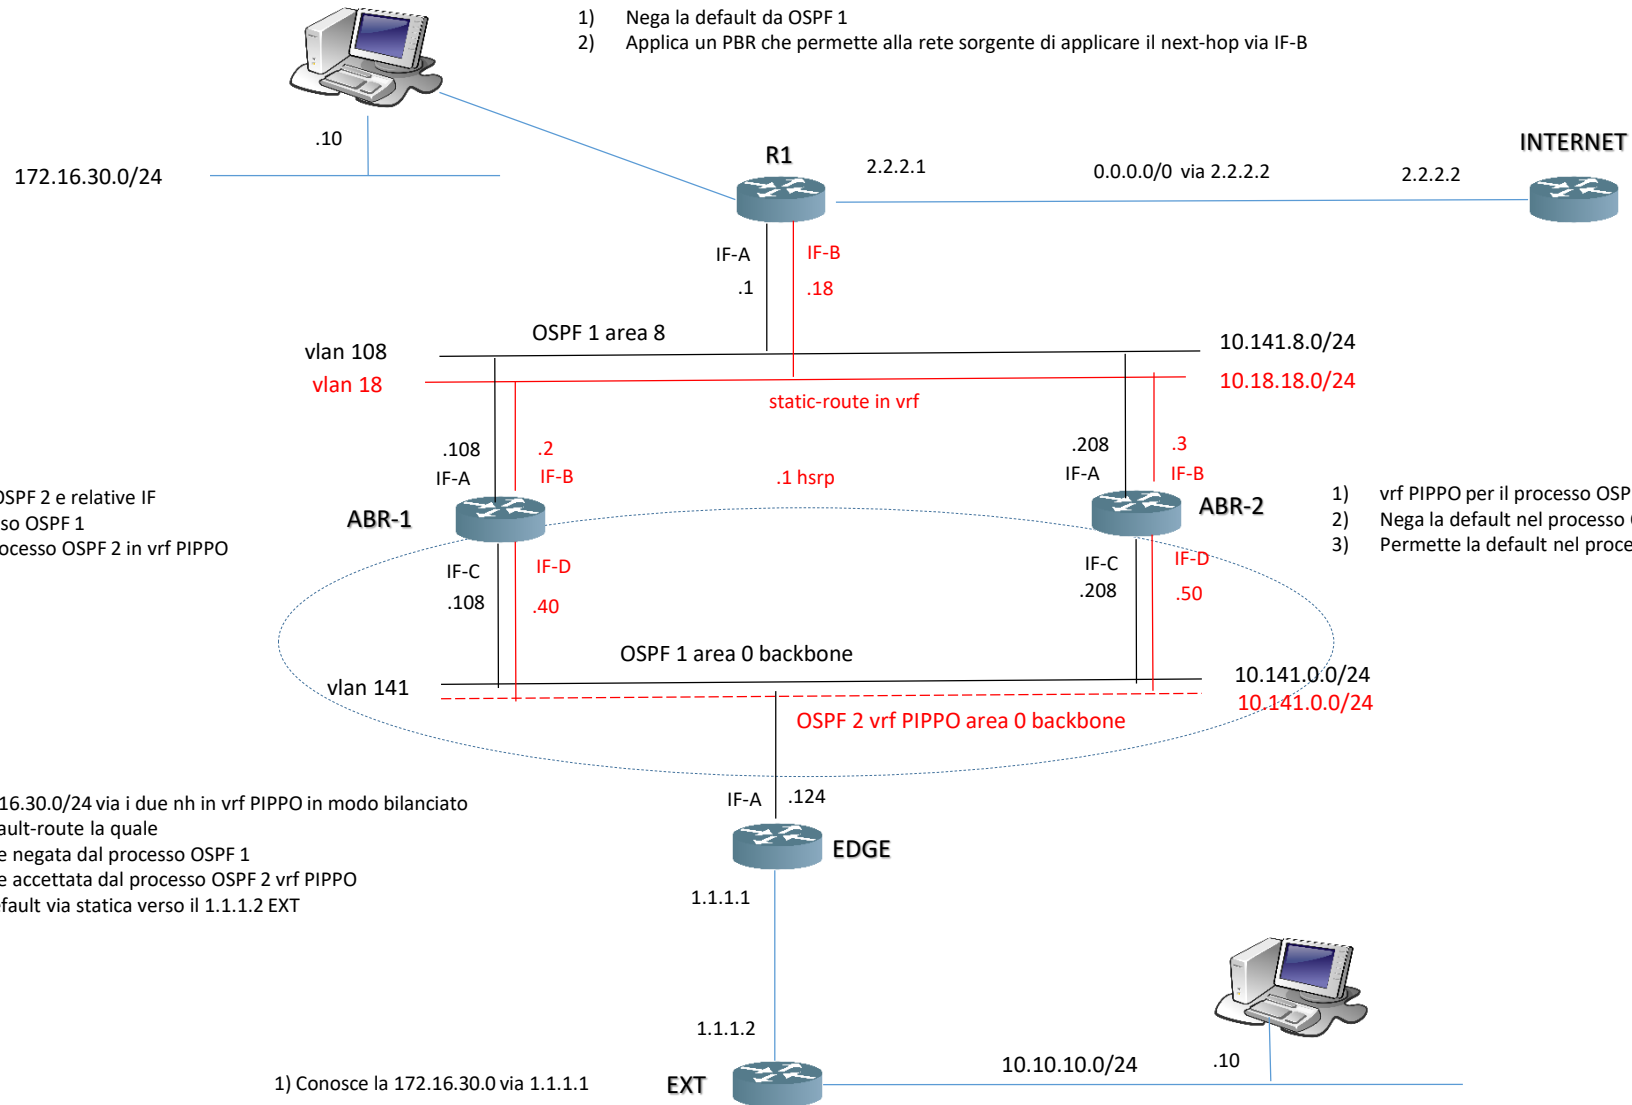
1) Nega la default da OSPF 1
2) Applica un PBR che permette alla rete sorgente di applicare il next-hop via IF-B

.10

172.16.30.0/24

R1

2.2.2.1

0.0.0.0/0 via 2.2.2.2

INTERNET

2.2.2.2

IF-A

.1

IF-B

.18

OSPF 1 area 8

vlan 108

vlan 18

10.141.8.0/24

10.18.18.0/24

static-route in vrf

.108

IF-A

.2

IF-B

.1 hsrp

.208

IF-A

.3

IF-B

OSPF 2 e relative IF
sso OSPF 1
rocesso OSPF 2 in vrf PIPPO

ABR-1

ABR-2

1) vrf PIPPO per il processo OSP
2) Nega la default nel processo
3) Permette la default nel proce

IF-C

.108

IF-D

.40

IF-C

.208

IF-D

.50

OSPF 1 area 0 backbone

vlan 141

10.141.0.0/24

10.141.0.0/24

OSPF 2 vrf PIPPO area 0 backbone

16.30.0/24 via i due nh in vrf PIPPO in modo bilanciato
ault-route la quale
e negata dal processo OSPF 1
e accettata dal processo OSPF 2 vrf PIPPO
fault via statica verso il 1.1.1.2 EXT

IF-A

.124

EDGE

1.1.1.1

1.1.1.2

1) Conosce la 172.16.30.0 via 1.1.1.1

EXT

10.10.10.0/24

.10